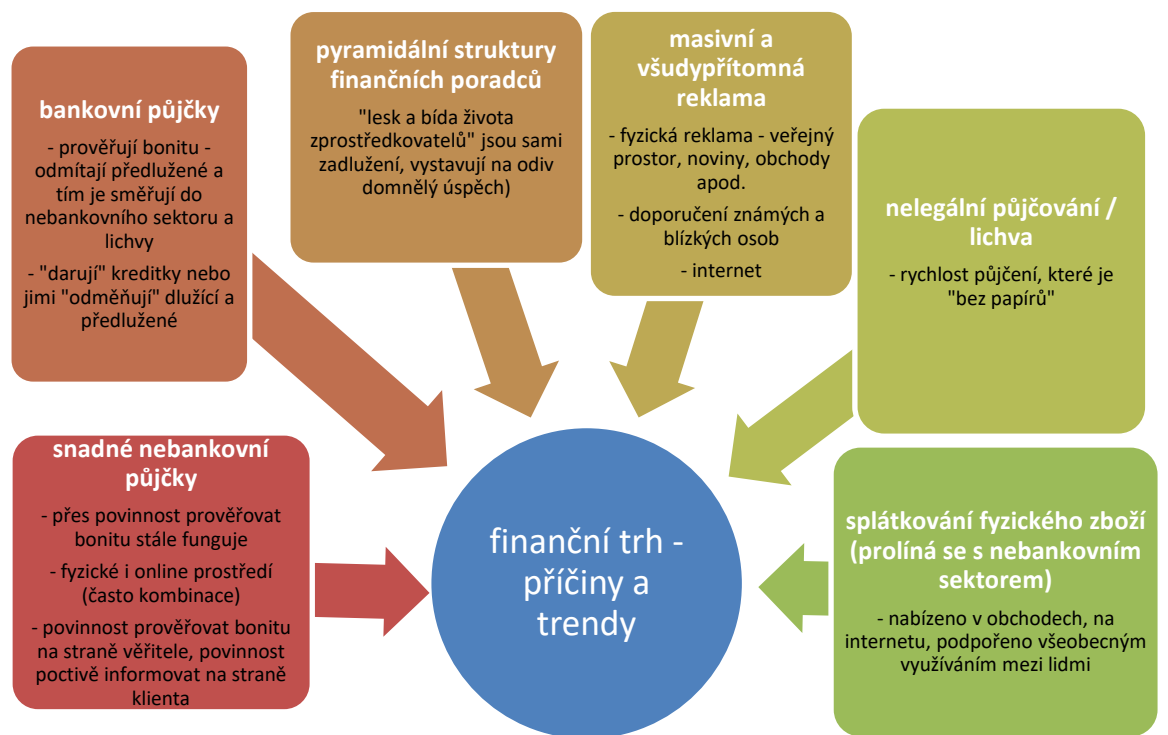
bankovní půjčky

- prověřují bonitu - odmítají předlužené a tím je směřují do nebankovního sektoru a lichvy

- "darují" kreditky nebo jimi "odměňují" dlužící a předlužené

pyramidální struktury finančních poradců

"lesk a bída života zprostředkovatelů" jsou sami zadlužení, vystavují na odiv domnělý úspěch)

masivní a všudypřítomná reklama

- fyzická reklama - veřejný prostor, noviny, obchody apod.

- doporučení známých a blízkých osob

- internet

nelegální půjčování / lichva

- rychlost půjčení, které je "bez papírů"

snadné nebankovní půjčky

- přes povinnost prověřovat bonitu stále funguje

- fyzické i online prostředí (často kombinace)

- povinnost prověřovat bonitu na straně věřitele, povinnost poctivě informovat na straně klienta

finanční trh - příčiny a trendy

splátkování fyzického zboží (prolíná se s nebankovním sektorem)

- nabízeno v obchodech, na internetu, podpořeno všeobecným využíváním mezi lidmi